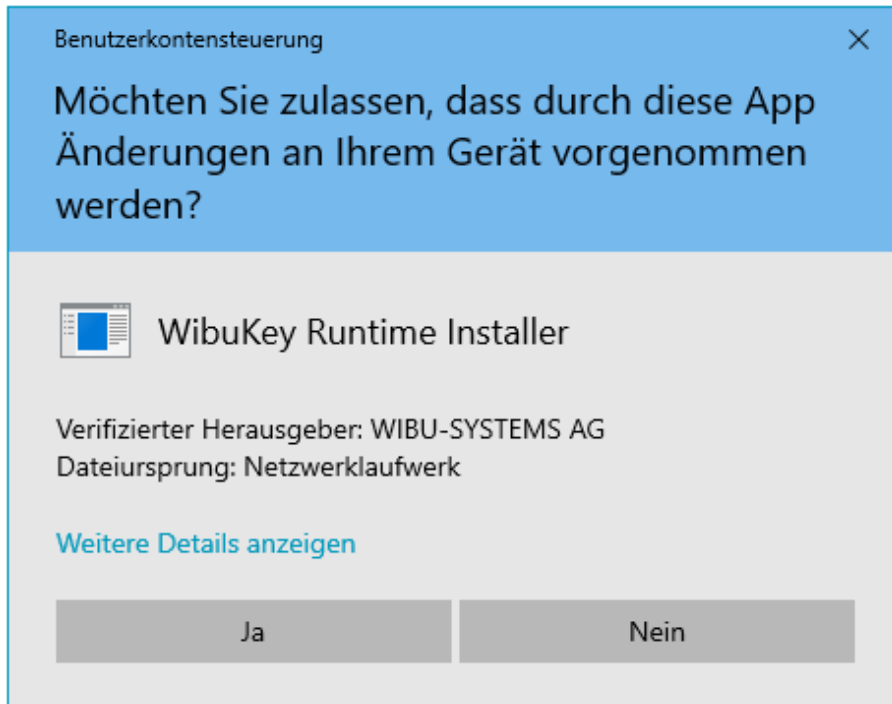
Benutzerkontensteuerung

×

Möchten Sie zulassen, dass durch diese App Änderungen an Ihrem Gerät vorgenommen werden?

WibuKey Runtime Installer

Verifizierter Herausgeber: WIBU-SYSTEMS AG
Dateiursprung: Netzwerklaufwerk

Weitere Details anzeigen

Ja

Nein